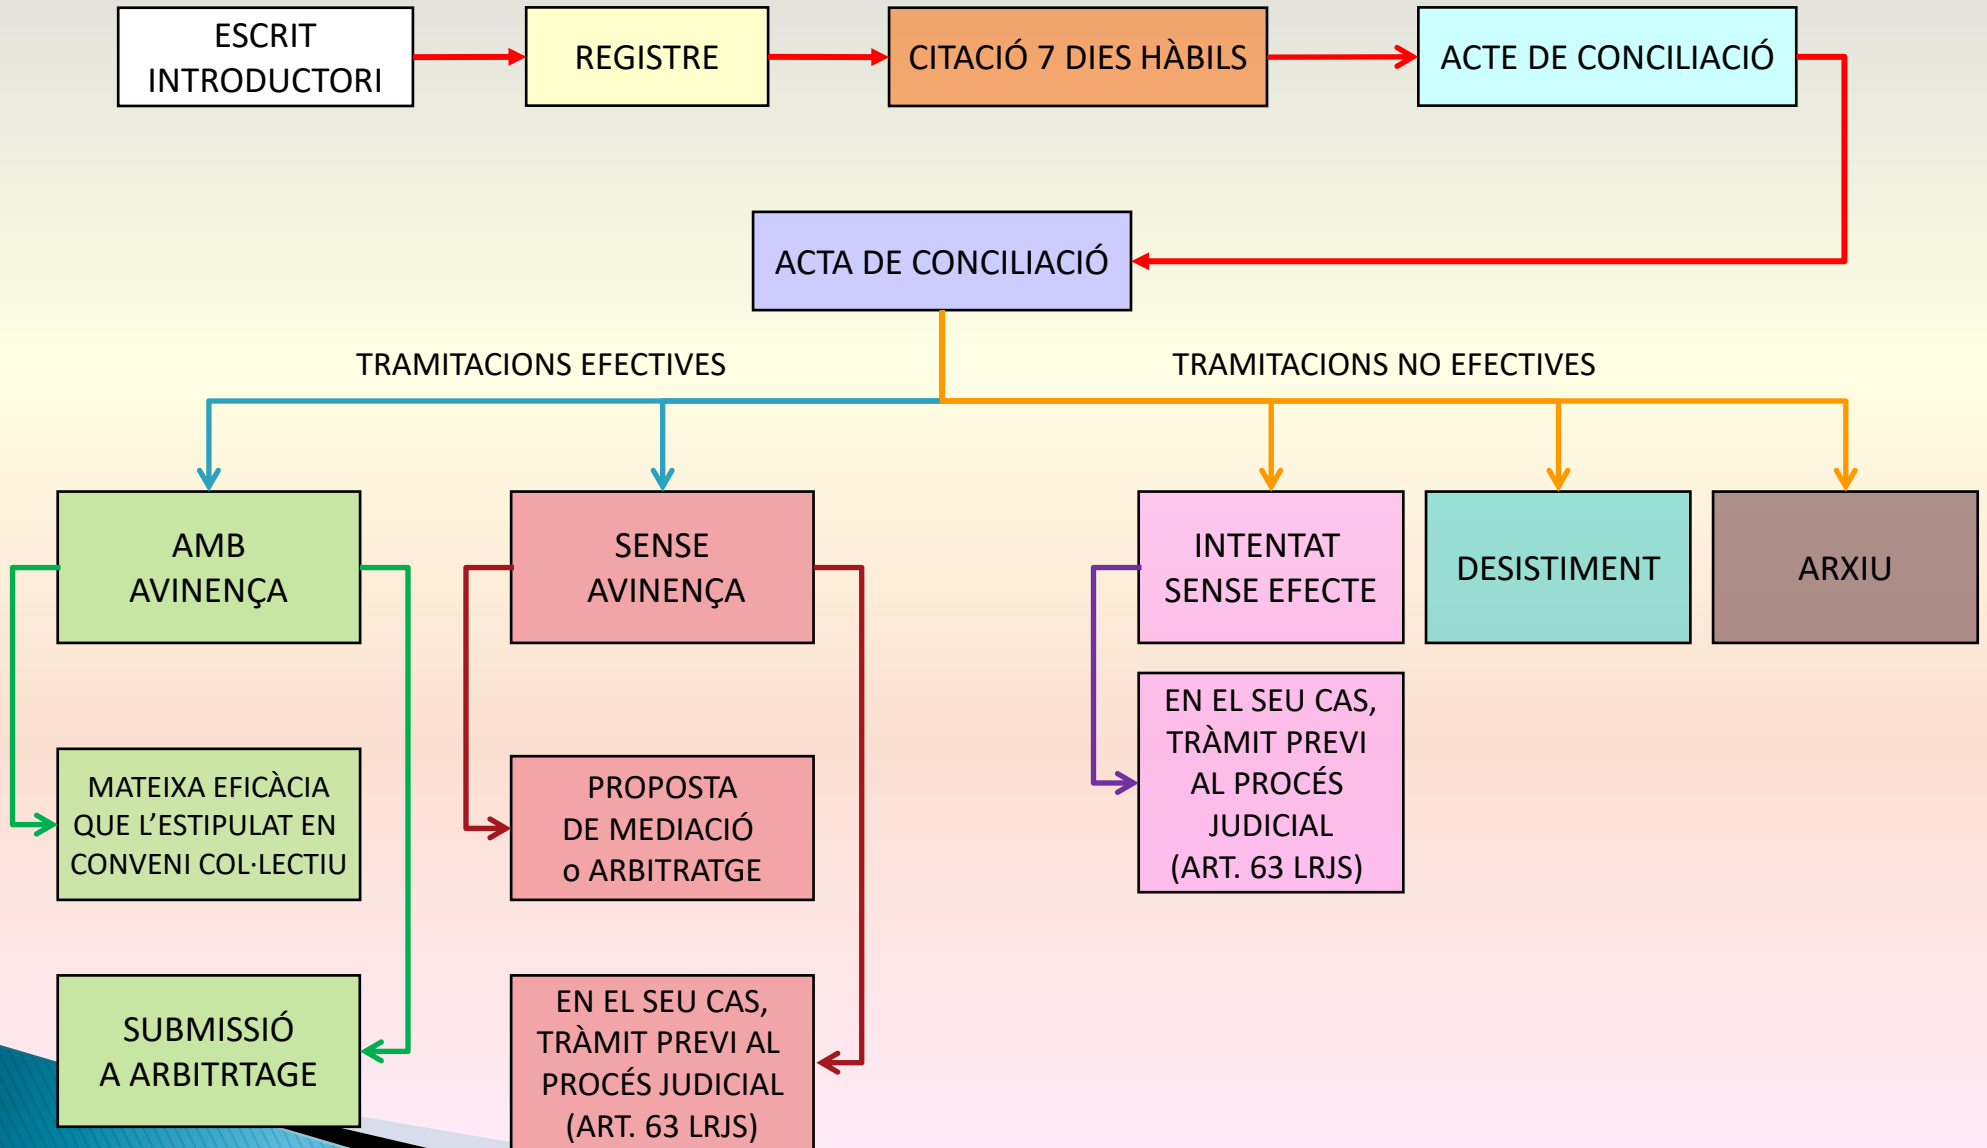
ESCRIT INTRODUCTORI

REGISTRE

CITACIÓ 7 DIES HÀBILS

ACTE DE CONCILIACIÓ

ACTA DE CONCILIACIÓ

TRAMITACIONS EFECTIVES

TRAMITACIONS NO EFECTIVES

AMB AVINENÇA

SENSE AVINENÇA

INTENTAT SENSE EFECTE

DESISTIMENT

ARXIU

MATEIXA EFICÀCIA QUE L'ESTIPULAT EN CONVENI COL·LECTIU

PROPOSTA DE MEDIACIÓ o ARBITRATGE

EN EL SEU CAS, TRÀMIT PREVI AL PROCÉS JUDICIAL (ART. 63 LRJS)

SUBMISSIÓ A ARBITRTAGE

EN EL SEU CAS, TRÀMIT PREVI AL PROCÉS JUDICIAL (ART. 63 LRJS)